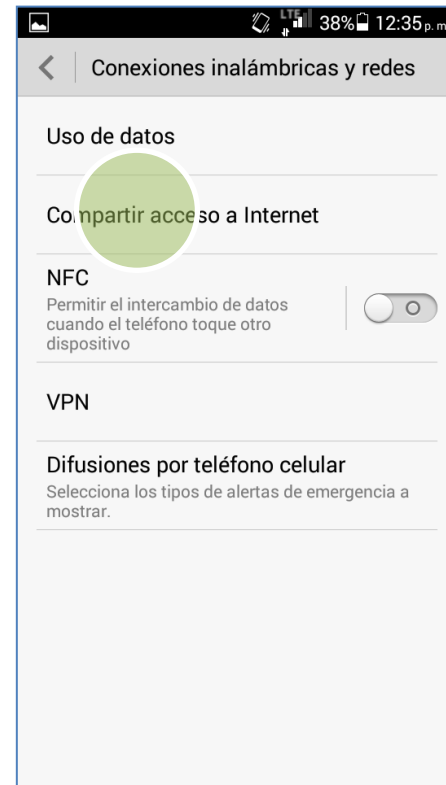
LTE 38% 12:35 p.m

Conexiones inalámbricas y redes

Uso de datos

Compartir acceso a Internet

NFC
Permitir el intercambio de datos cuando el teléfono toque otro dispositivo

VPN

Difusiones por teléfono celular
Selecciona los tipos de alertas de emergencia a mostrar.